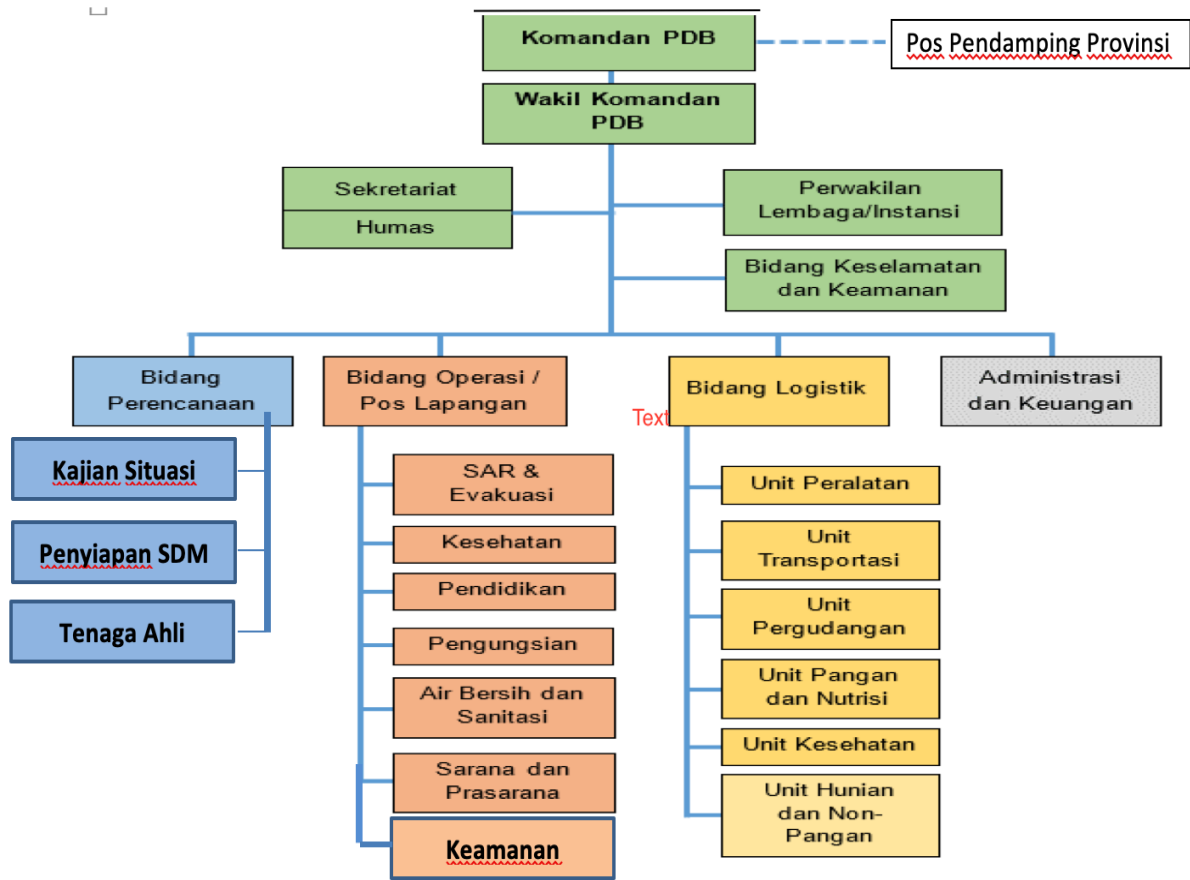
Komandan PDB

Pos Pendamping Provinsi

Wakil Komandan PDB

Sekretariat

Humas

Perwakilan Lembaga/Instansi

Bidang Keselamatan dan Keamanan

Bidang Perencanaan

Kajian Situasi

Penyiapan SDM

Tenaga Ahli

Bidang Operasi / Pos Lapangan

SAR & Evakuasi

Kesehatan

Pendidikan

Pengungsian

Air Bersih dan Sanitasi

Sarana dan Prasarana

Keamanan

Text

Bidang Logistik

Unit Peralatan

Unit Transportasi

Unit Pergudangan

Unit Pangan dan Nutrisi

Unit Kesehatan

Unit Hunian dan Non-Pangan

Administrasi dan Keuangan